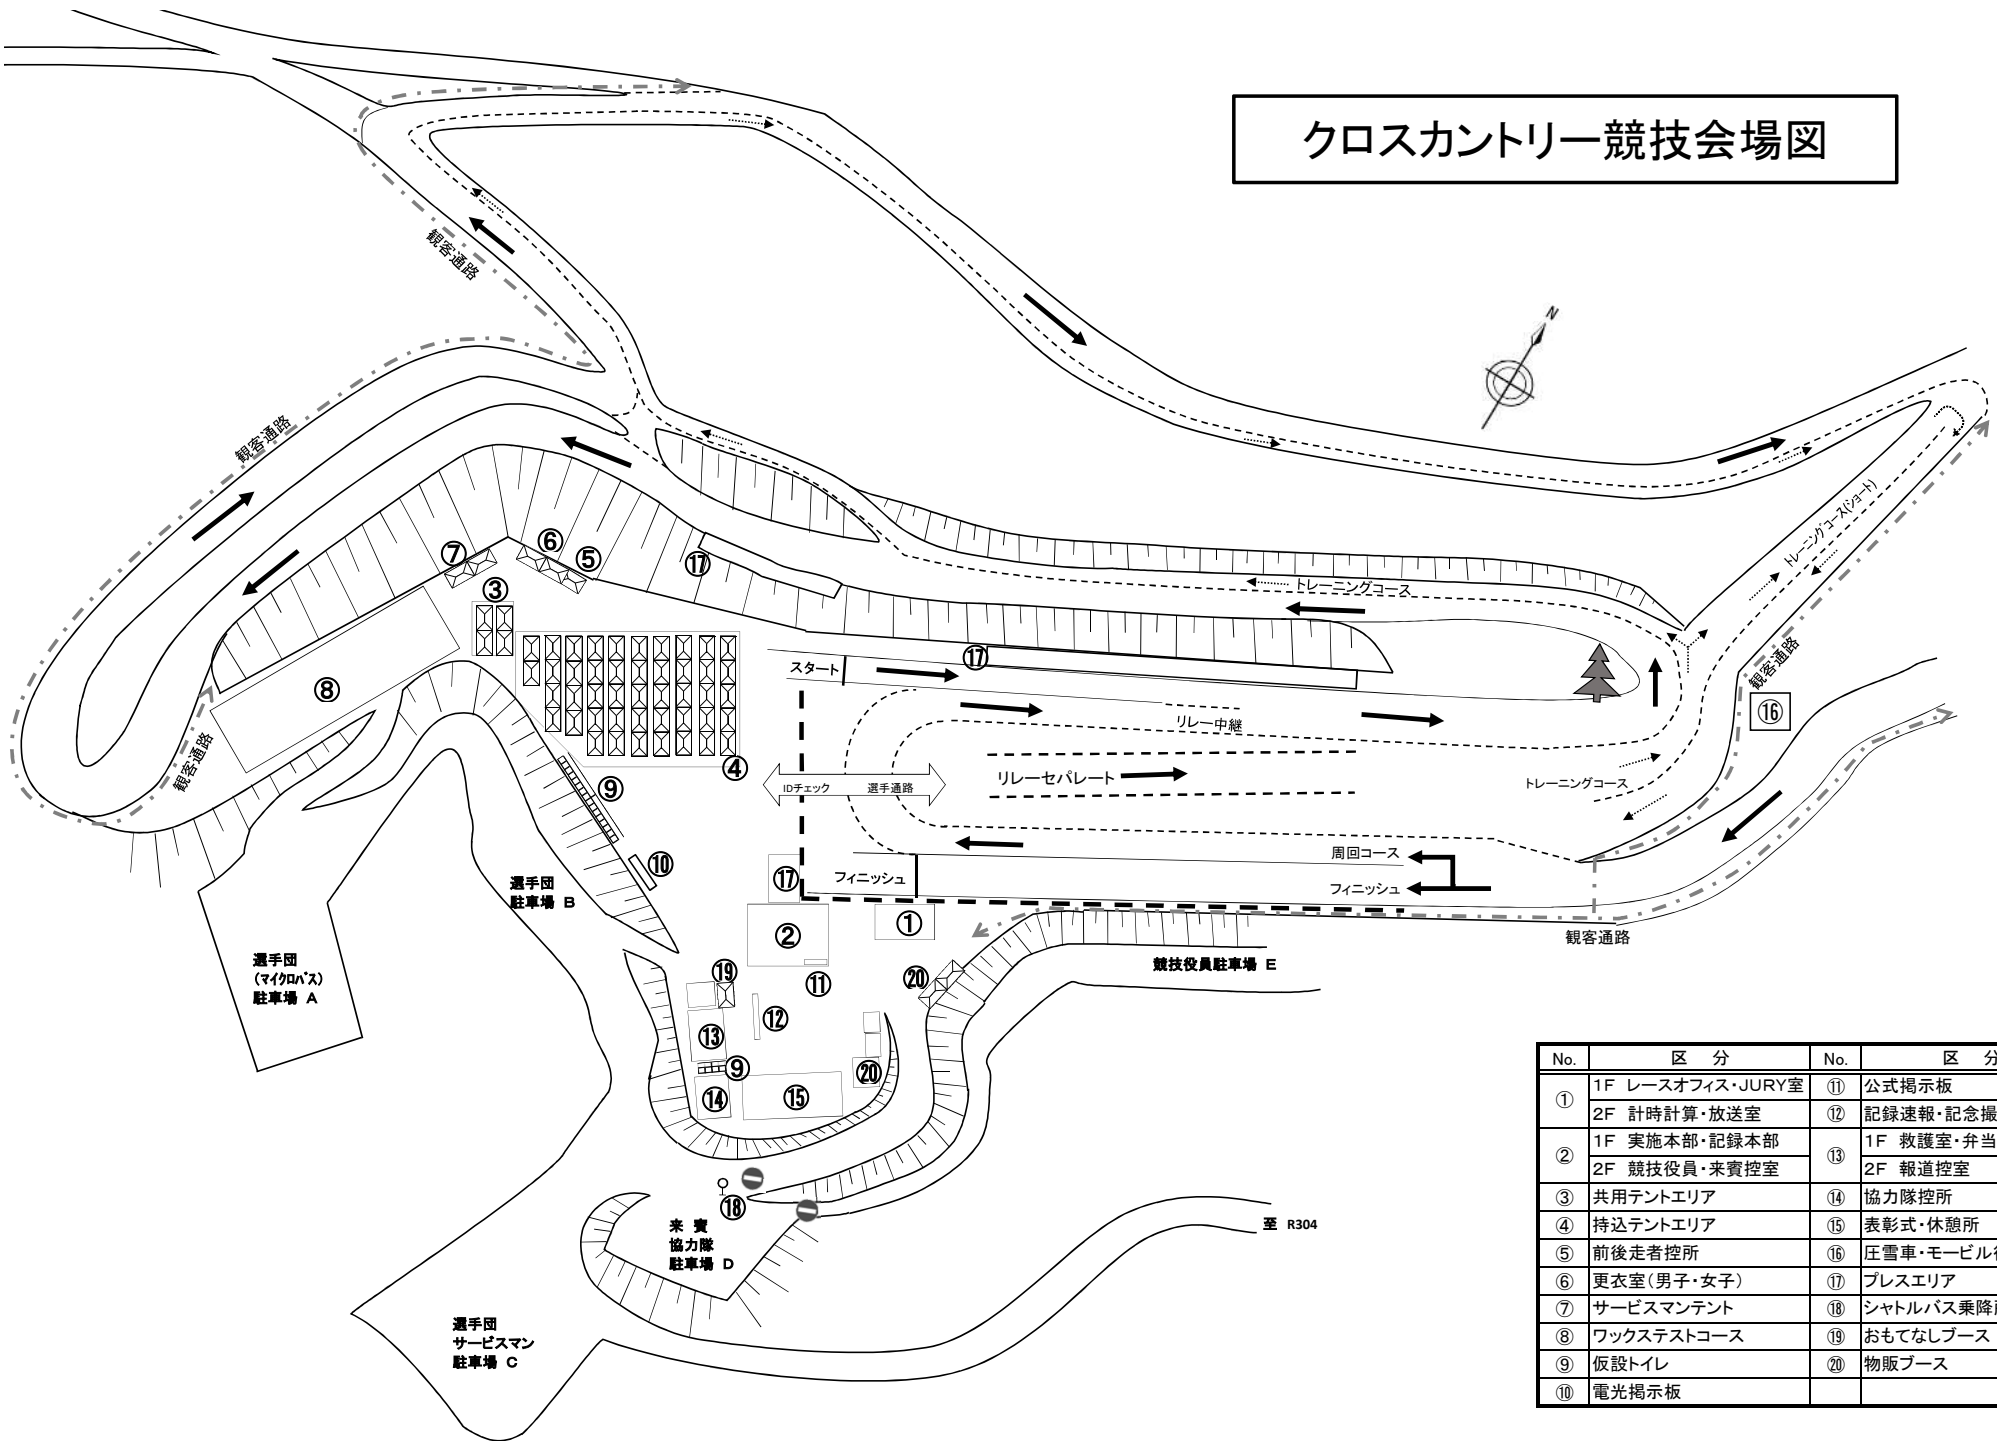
クロスカントリー競技会場図

N

観客通路

観客通路

観客通路

観客通路

観客通路

トレーニングコース(ショート)

トレーニングコース

トレーニングコース

⑦ ⑥ ⑤ ⑰ ③

⑧

スタート ⑰

リレー中継

リレーセパレート

④

IDチェック 選手通路

⑨

⑩

⑯

周回コース

フィニッシュ

フィニッシュ

⑰

①

②

選手団 駐車場 B

選手団 (マイクロバス) 駐車場 A

⑲ ⑪ ⑳

競技役員駐車場 E

⑫ ⑬ ⑨ ⑳ ⑭ ⑮

⑱

来賓 協力隊 駐車場 D

至 R304

選手団 サービスマン 駐車場 C

| No. | 区 分 | No. | 区 分 |
|---|---|---|---|
| ① | 1F レースオフィス・JURY室 | ⑪ | 公式掲示板 |
| | 2F 計時計算・放送室 | ⑫ | 記録速報・記念撮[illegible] |
| ② | 1F 実施本部・記録本部 | ⑬ | 1F 救護室・弁当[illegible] |
| | 2F 競技役員・来賓控室 | | 2F 報道控室 |
| ③ | 共用テントエリア | ⑭ | 協力隊控所 |
| ④ | 持込テントエリア | ⑮ | 表彰式・休憩所 |
| ⑤ | 前後走者控所 | ⑯ | 圧雪車・モービル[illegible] |
| ⑥ | 更衣室(男子・女子) | ⑰ | プレスエリア |
| ⑦ | サービスマンテント | ⑱ | シャトルバス乗降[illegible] |
| ⑧ | ワックステストコース | ⑲ | おもてなしブース |
| ⑨ | 仮設トイレ | ⑳ | 物販ブース |
| ⑩ | 電光掲示板 | | |